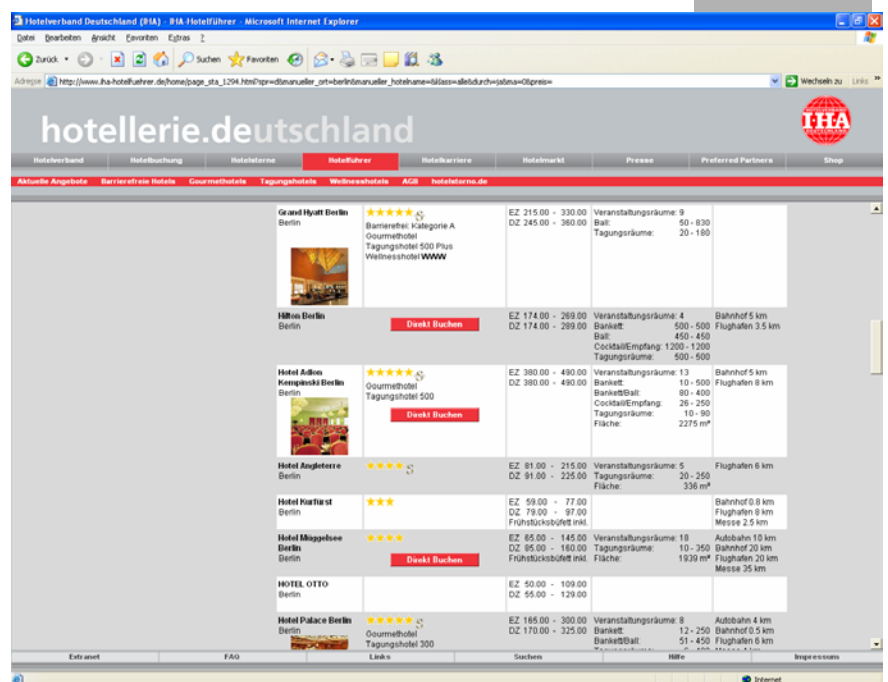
Hotelverband Deutschland (IHA) - IHA-Hotelführer - Microsoft Internet Explorer

Datei Bearbeiten Ansicht Favoriten Extras ?

Zurück Suchen Favoriten

Adresse http://www.iha-hotelfuehrer.de/home/page_sta_1294.html?pr=d&manueller_ort=berlin&manueller_hotelname=&klass=alle&durch=ja&ma=0&preis= Wechseln zu Links

hotellerie.deutschland

IHA

Hotelverband | Hotelbuchung | Hotelsterne | Hotelführer | Hotelkarriere | Hotelmarkt | Presse | Preferred Partners | Shop

Aktuelle Angebote | Barrierefreie Hotels | Gourmethotels | Tagungshotels | Wellnesshotels | AGB | hotelsterne.de

| | | | | |
|---|---|---|---|---|
| Grand Hyatt Berlin Berlin | ★★★★★ S Barrierefrei: Kategorie A Gourmethotel Tagungshotel 500 Plus Wellnesshotel WWW | EZ 215.00 - 330.00 DZ 245.00 - 360.00 | Veranstaltungsräume: 9 Ball: 50 - 830 Tagungsräume: 20 - 180 | |
| Hilton Berlin Berlin | Direkt Buchen | EZ 174.00 - 269.00 DZ 174.00 - 289.00 | Veranstaltungsräume: 4 Bankett: 500 - 500 Ball: 450 - 450 Cocktail/Empfang: 1200 - 1200 Tagungsräume: 500 - 500 | Bahnhof 5 km Flughafen 3.5 km |
| Hotel Adlon Kempinski Berlin Berlin | ★★★★★ S Gourmethotel Tagungshotel 500 Direkt Buchen | EZ 380.00 - 490.00 DZ 380.00 - 490.00 | Veranstaltungsräume: 13 Bankett: 10 - 500 Bankett/Ball: 80 - 400 Cocktail/Empfang: 26 - 250 Tagungsräume: 10 - 90 Fläche: 2275 m² | Bahnhof 5 km Flughafen 8 km |
| Hotel Angleterre Berlin | ★★★★ S | EZ 81.00 - 215.00 DZ 91.00 - 225.00 | Veranstaltungsräume: 5 Tagungsräume: 20 - 250 Fläche: 336 m² | Flughafen 6 km |
| Hotel Kurfürst Berlin | ★★★ | EZ 59.00 - 77.00 DZ 79.00 - 97.00 Frühstücksbüfett inkl. | | Bahnhof 0.8 km Flughafen 8 km Messe 2.5 km |
| Hotel Müggelsee Berlin Berlin | ★★★★ Direkt Buchen | EZ 65.00 - 145.00 DZ 85.00 - 160.00 Frühstücksbüfett inkl. | Veranstaltungsräume: 18 Tagungsräume: 10 - 350 Fläche: 1939 m² | Autobahn 10 km Bahnhof 20 km Flughafen 20 km Messe 35 km |
| HOTEL OTTO Berlin | | EZ 50.00 - 109.00 DZ 55.00 - 129.00 | | |
| Hotel Palace Berlin Berlin | ★★★★★ S Gourmethotel Tagungshotel 300 | EZ 165.00 - 300.00 DZ 170.00 - 325.00 | Veranstaltungsräume: 8 Bankett: 12 - 250 Bankett/Ball: 51 - 450 | Autobahn 4 km Bahnhof 0.5 km Flughafen 6 km |

Extranet | FAQ | Links | Suchen | Hilfe | Impressum

Internet